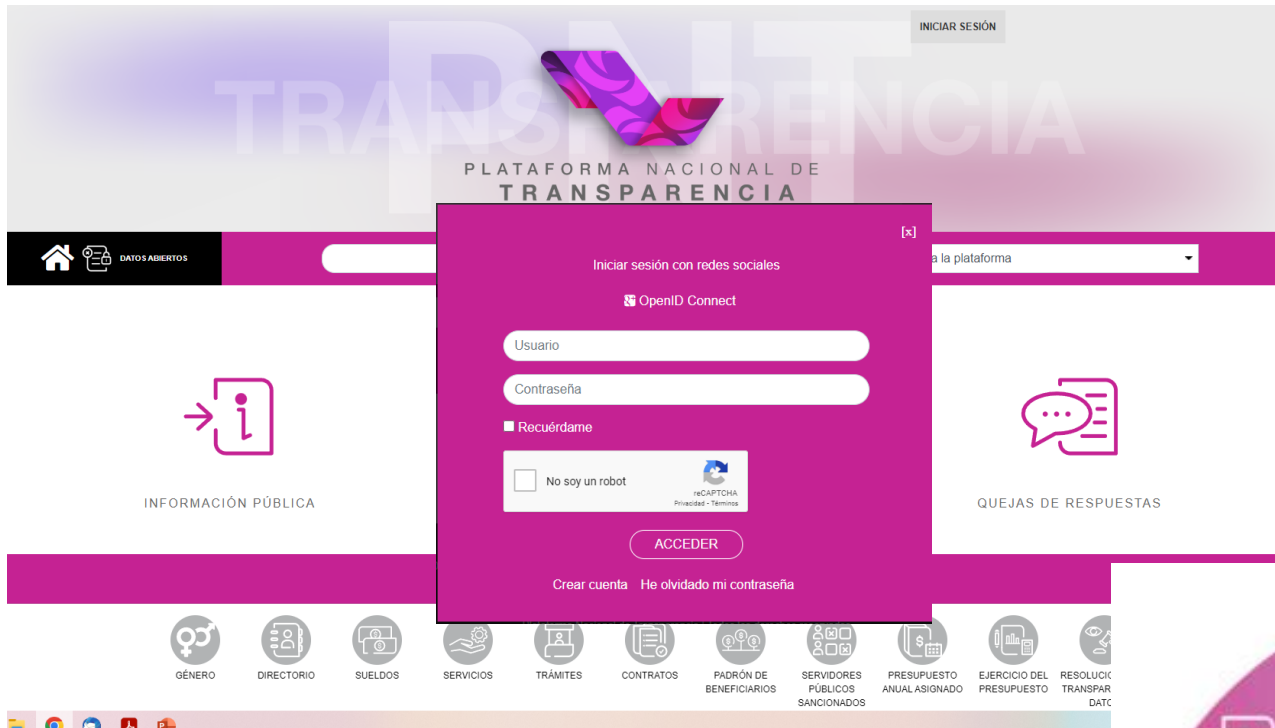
INICIAR SESIÓN

PNT TRANSPARENCIA

PLATAFORMA NACIONAL DE TRANSPARENCIA

DATOS ABIERTOS

a la plataforma

[x]

Iniciar sesión con redes sociales

OpenID Connect

Usuario

Contraseña

Recuérdame

No soy un robot

reCAPTCHA
Privacidad - Términos

ACCEDER

Crear cuenta He olvidado mi contraseña

INFORMACIÓN PÚBLICA

QUEJAS DE RESPUESTAS

GÉNERO

DIRECTORIO

SUELDOS

SERVICIOS

TRÁMITES

CONTRATOS

PADRÓN DE BENEFICIARIOS

SERVIDORES PÚBLICOS SANCIONADOS

PRESUPUESTO ANUAL ASIGNADO

EJERCICIO DEL PRESUPUESTO

RESOLUCI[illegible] TRANSPAR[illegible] DATO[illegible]